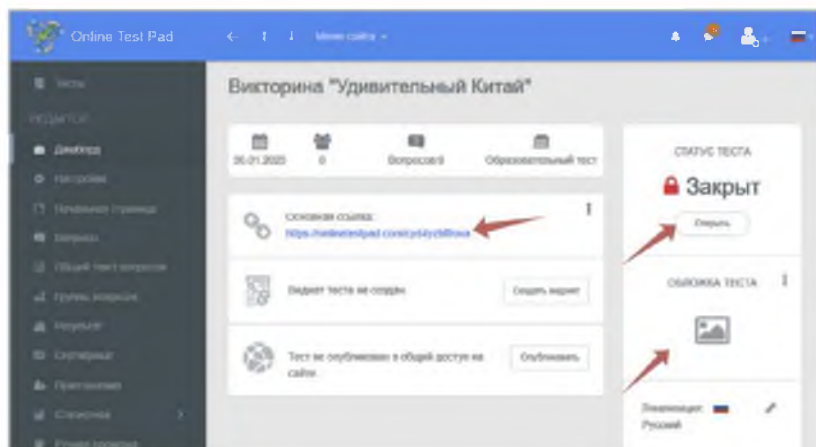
Online Test Pad

Мои сайты

Тесты

РЕДАКТОР

Дашборд

Настройки

Начальная страница

Вопросы

Общий текст вопросов

Группы вопросов

Результаты

Статистика

Приглашения

Статистика

Режим проверки

Викторина "Удивительный Китай"

30.01.2025

0

Вопросов 9

Образовательный тест

Основная ссылка:

https://onlinetestpad.com/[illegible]

Виджет теста не создан

Создать виджет

Тест не опубликован в общий доступ на сайте.

Опубликовать

СТАТУС ТЕСТА

Закрыт

Открыть

ОБЛОЖКА ТЕСТА

Локализация:

Русский